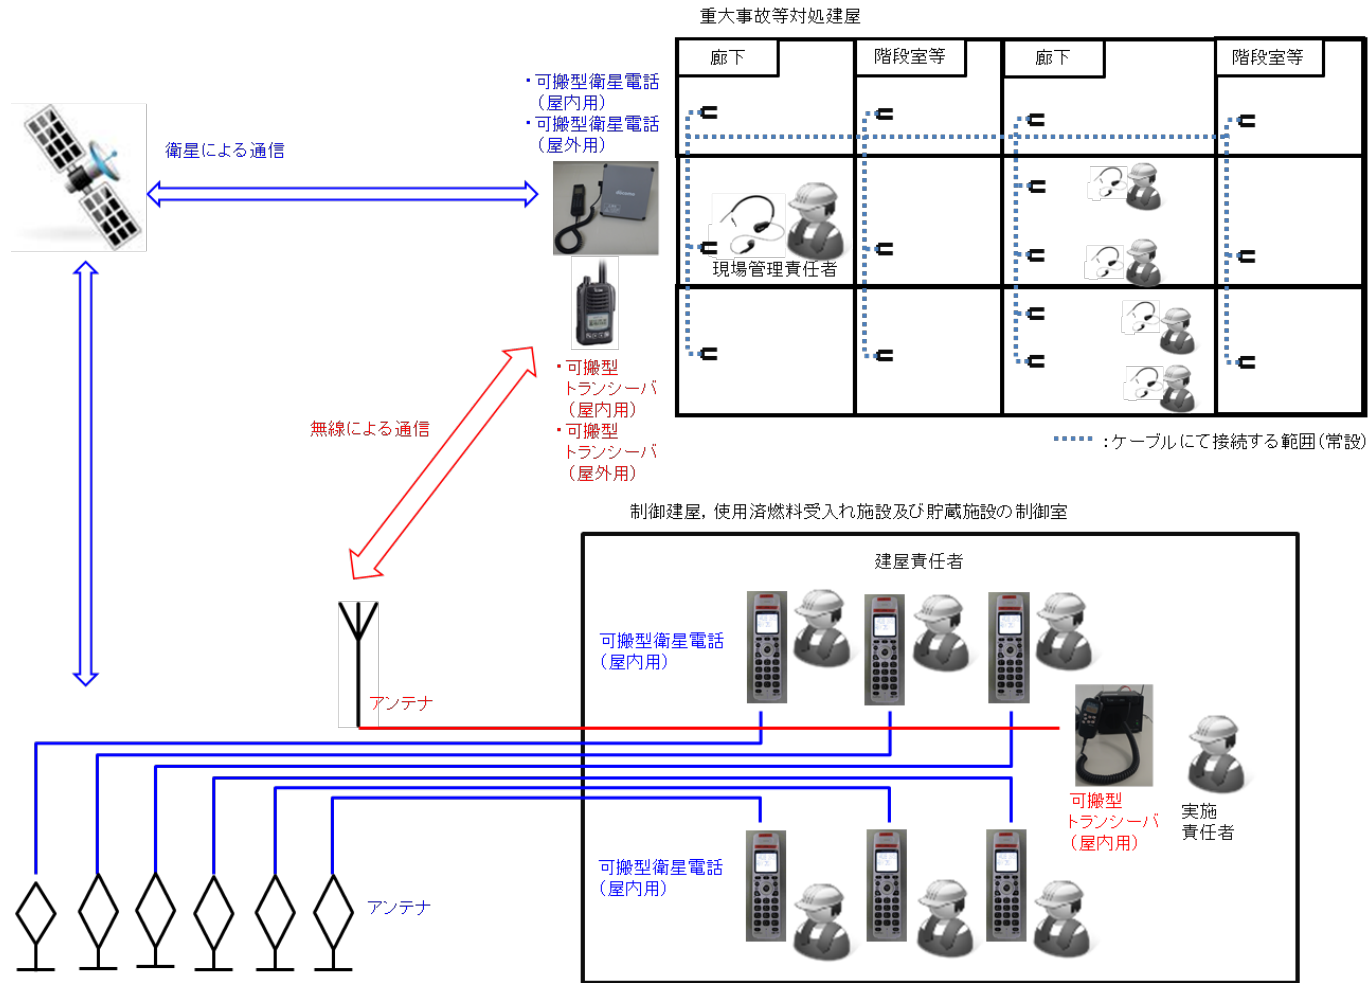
重大事故等対処建屋

| 廊下 | 階段室等 | 廊下 | 階段室等 |
|---|---|---|---|

現場管理責任者

・可搬型衛星電話（屋内用）
・可搬型衛星電話（屋外用）

衛星による通信

・可搬型トランシーバ（屋内用）
・可搬型トランシーバ（屋外用）

無線による通信

：ケーブルにて接続する範囲(常設)

制御建屋，使用済燃料受入れ施設及び貯蔵施設の制御室

建屋責任者

可搬型衛星電話（屋内用）

アンテナ

可搬型トランシーバ（屋内用）

実施責任者

可搬型衛星電話（屋内用）

アンテナ